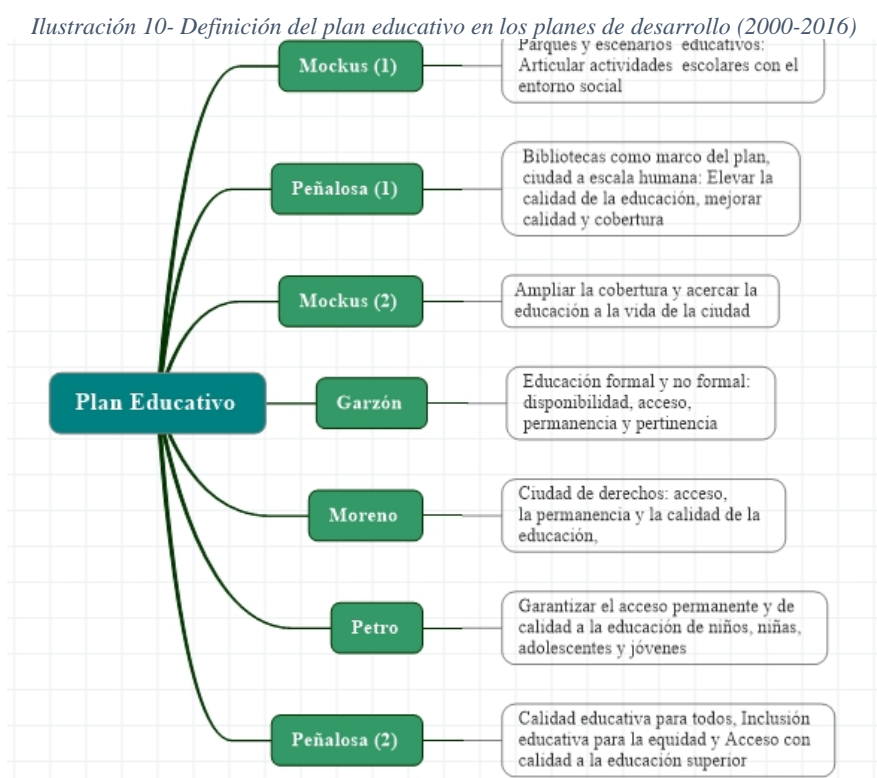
Ilustración 10- Definición del plan educativo en los planes de desarrollo (2000-2016)

Plan Educativo

Mockus (1)

Parques y escenarios educativos: Articular actividades escolares con el entorno social

Peñalosa (1)

Bibliotecas como marco del plan, ciudad a escala humana: Elevar la calidad de la educación, mejorar calidad y cobertura

Mockus (2)

Ampliar la cobertura y acercar la educación a la vida de la ciudad

Garzón

Educación formal y no formal: disponibilidad, acceso, permanencia y pertinencia

Moreno

Ciudad de derechos: acceso, la permanencia y la calidad de la educación,

Petro

Garantizar el acceso permanente y de calidad a la educación de niños, niñas, adolescentes y jóvenes

Peñalosa (2)

Calidad educativa para todos, Inclusión educativa para la equidad y Acceso con calidad a la educación superior